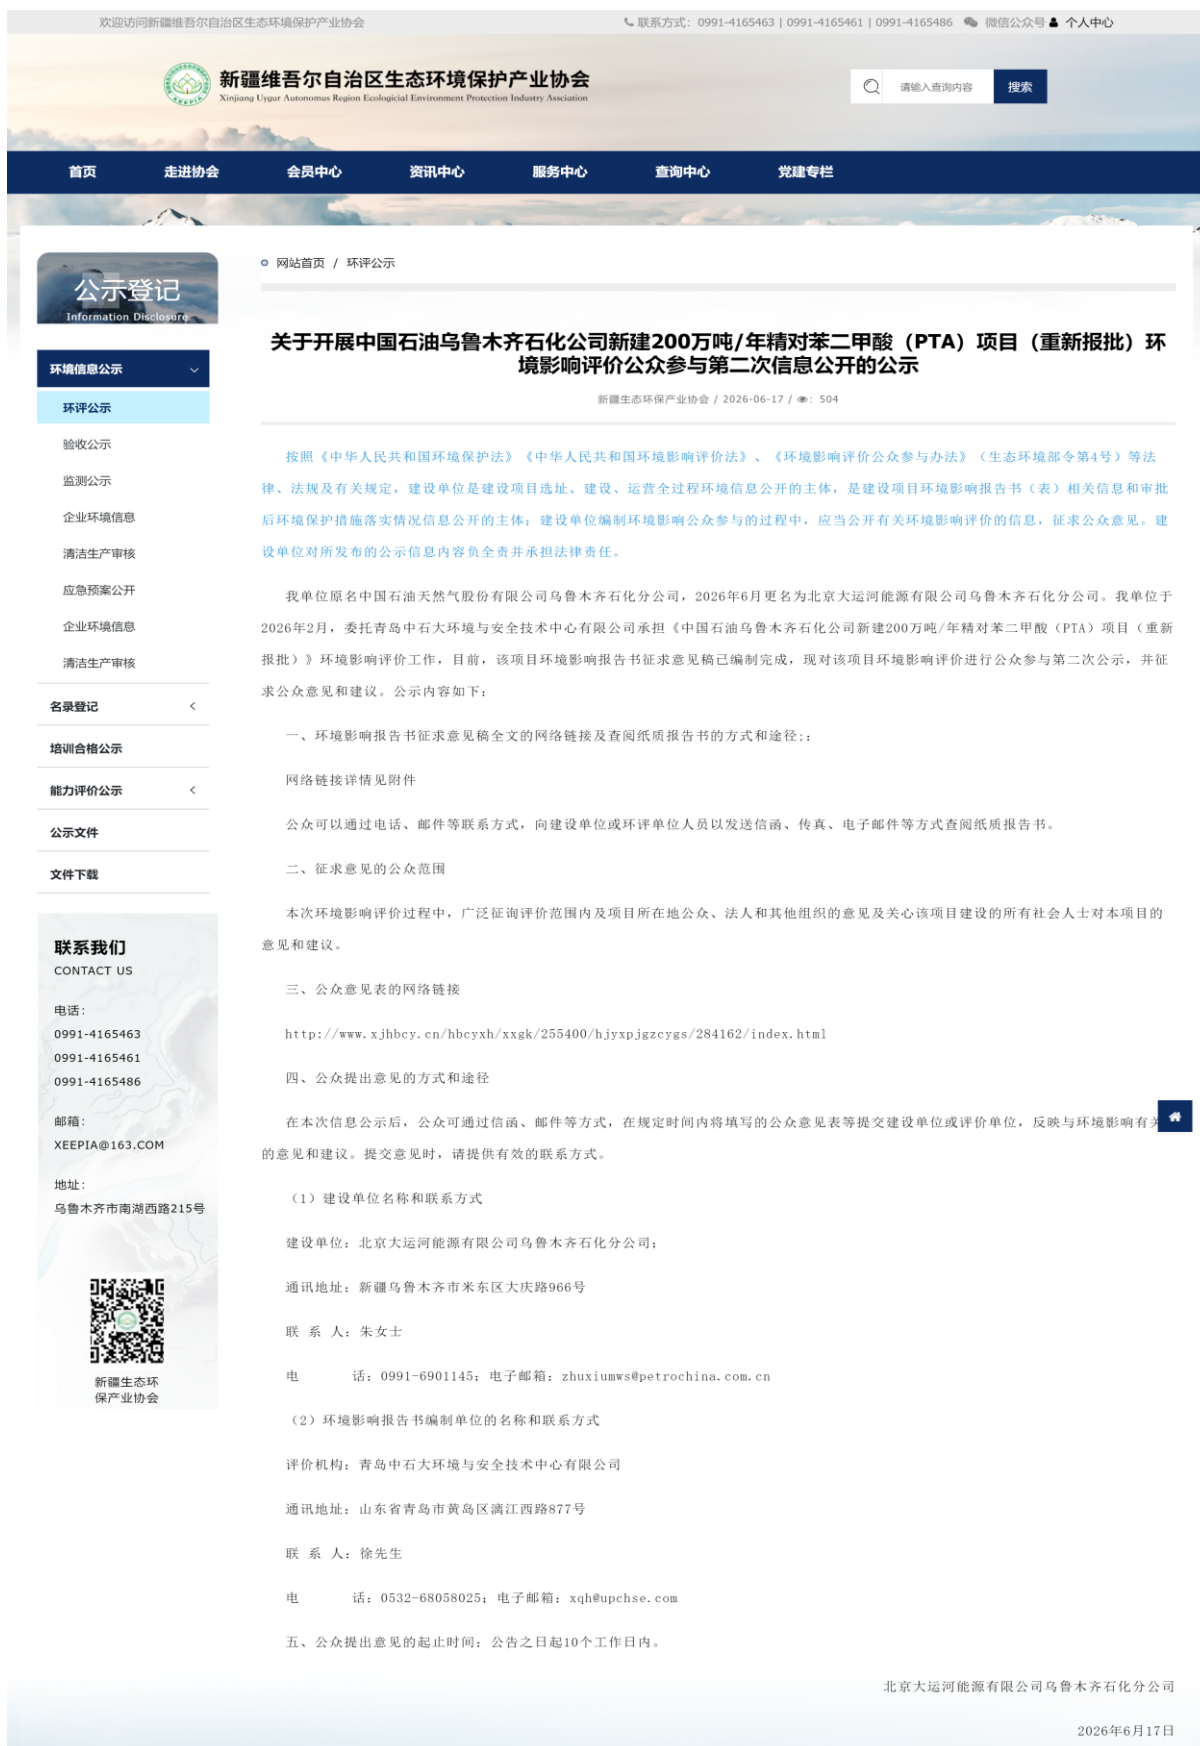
欢迎访问新疆维吾尔自治区生态环境保护产业协会

联系方式：0991-4165463 | 0991-4165461 | 0991-4165486 微信公众号 个人中心

新疆维吾尔自治区生态环境保护产业协会
Xinjiang Uygur Autonomous Region Ecological Environment Protection Industry Association

请输入查询内容 搜索

首页 走进协会 会员中心 资讯中心 服务中心 查询中心 党建专栏

公示登记
Information Disclosure

环境信息公示
环评公示
验收公示
监测公示
企业环境信息
清洁生产审核
应急预案公开
企业环境信息
清洁生产审核
名录登记
培训合格公示
能力评价公示
公示文件
文件下载

联系我们
CONTACT US
电话：
0991-4165463
0991-4165461
0991-4165486
邮箱：
XEEPIA@163.COM
地址：
乌鲁木齐市南湖西路215号

新疆生态环保产业协会

网站首页 / 环评公示

关于开展中国石油乌鲁木齐石化公司新建200万吨/年精对苯二甲酸（PTA）项目（重新报批）环境影响评价公众参与第二次信息公开的公示

新疆生态环保产业协会 / 2026-06-17 / 504

按照《中华人民共和国环境保护法》《中华人民共和国环境影响评价法》、《环境影响评价公众参与办法》（生态环境部令第4号）等法律、法规及有关规定，建设单位是建设项目选址、建设、运营全过程环境信息公开的主体，是建设项目环境影响报告书（表）相关信息和审批后环境保护措施落实情况信息公开的主体；建设单位编制环境影响公众参与的过程中，应当公开有关环境影响评价的信息，征求公众意见。建设单位对所发布的公示信息内容负全责并承担法律责任。

我单位原名中国石油天然气股份有限公司乌鲁木齐石化分公司，2026年6月更名为北京大运河能源有限公司乌鲁木齐石化分公司。我单位于2026年2月，委托青岛中石大环境与安全技术中心有限公司承担《中国石油乌鲁木齐石化公司新建200万吨/年精对苯二甲酸（PTA）项目（重新报批）》环境影响评价工作，目前，该项目环境影响报告书征求意见稿已编制完成，现对该项目环境影响评价进行公众参与第二次公示，并征求公众意见和建议。公示内容如下：

一、环境影响报告书征求意见稿全文的网络链接及查阅纸质报告书的方式和途径：:

网络链接详情见附件

公众可以通过电话、邮件等联系方式，向建设单位或环评单位人员以发送信函、传真、电子邮件等方式查阅纸质报告书。

二、征求意见的公众范围

本次环境影响评价过程中，广泛征询评价范围内及项目所在地公众、法人和其他组织的意见及关心该项目建设的所有社会人士对本项目的意见和建议。

三、公众意见表的网络链接

http://www.xjhbcy.cn/hbcyxh/xxgk/255400/hjyxpjgzcygs/284162/index.html

四、公众提出意见的方式和途径

在本次信息公示后，公众可通过信函、邮件等方式，在规定时间内将填写的公众意见表等提交建设单位或评价单位，反映与环境影响有关的意见和建议。提交意见时，请提供有效的联系方式。

（1）建设单位名称和联系方式

建设单位：北京大运河能源有限公司乌鲁木齐石化分公司；

通讯地址：新疆乌鲁木齐市米东区大庆路966号

联 系 人：朱女士

电　　话：0991-6901145；电子邮箱：zhuxiumws@petrochina.com.cn

（2）环境影响报告书编制单位的名称和联系方式

评价机构：青岛中石大环境与安全技术中心有限公司

通讯地址：山东省青岛市黄岛区漓江西路877号

联 系 人：徐先生

电　　话：0532-68058025；电子邮箱：xqh@upchse.com

五、公众提出意见的起止时间：公告之日起10个工作日内。

北京大运河能源有限公司乌鲁木齐石化分公司

2026年6月17日